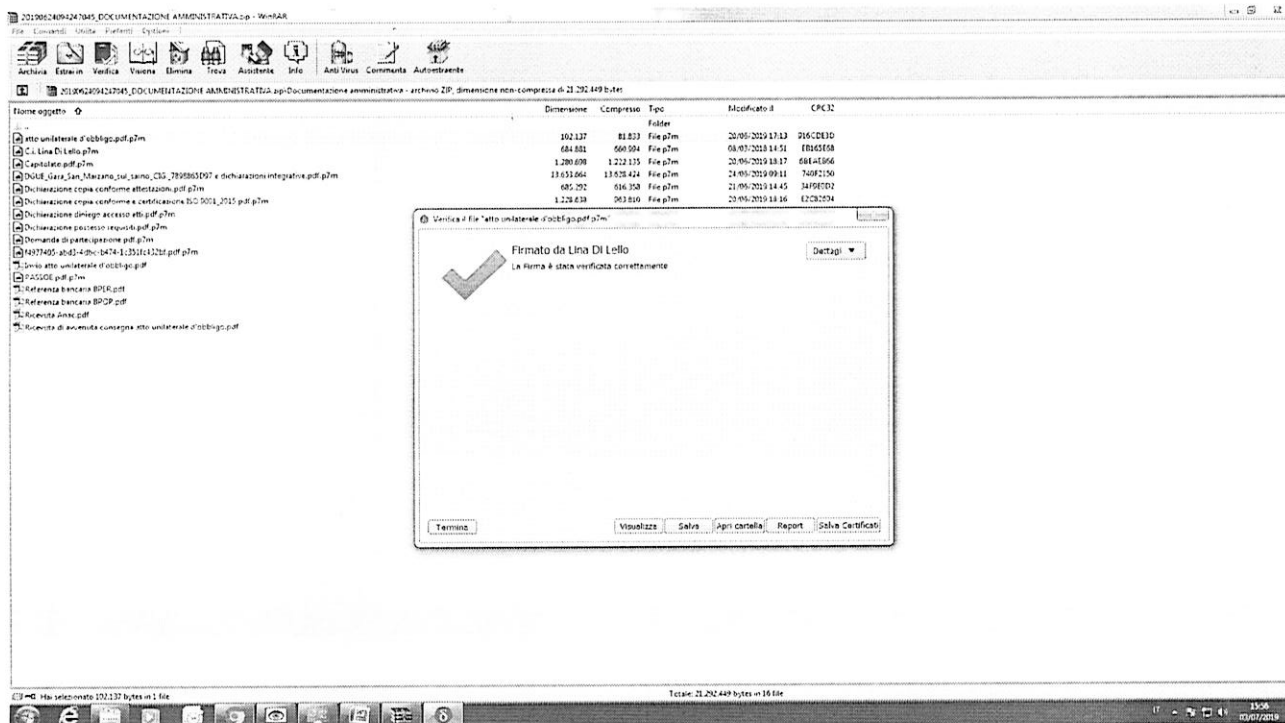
20190624094247045_DOCUMENTAZIONE AMMINISTRATIVA.zip - WinRAR

File Comandi Utilità Preferiti Opzioni ?

Archivia Estrai in Verifica Visiona Elimina Trova Assistente Info Anti Virus Commenta Autoestraente

20190624094247045_DOCUMENTAZIONE AMMINISTRATIVA.zip\Documentazione amministrativa - archivio ZIP, dimensione non-compressa di 21.292.449 bytes

| Nome oggetto | Dimensione | Compresso | Tipo | Modificato il | CRC32 |
|---|---|---|---|---|---|
| .. | | | Folder | | |
| atto unilaterale d'obbligo.pdf.p7m | 102.137 | 81.833 | File p7m | 20/05/2019 17:13 | 916CDE3D |
| C.I. Lina Di Lello.p7m | 684.881 | 660.994 | File p7m | 08/07/2018 14:51 | EB165E58 |
| Capitolato.pdf.p7m | 1.280.698 | 1.222.135 | File p7m | 20/05/2019 18:17 | 6B1AE866 |
| DGUE_Gara_San_Marzano_sul_saino_CIG_7898863D97 e dichiarazioni integrative.pdf.p7m | 13.651.864 | 13.628.424 | File p7m | 24/05/2019 09:11 | 740F2150 |
| Dichiarazione copia conforme attestazioni.pdf.p7m | 685.292 | 616.358 | File p7m | 21/05/2019 14:45 | 34F9E0D2 |
| Dichiarazione copia conforme e certificazione ISO 9001_2015.pdf.p7m | 1.228.638 | 963.810 | File p7m | 20/05/2019 18:16 | E2C82634 |
| Dichiarazione diniego accesso atti.pdf.p7m | | | | | |
| Dichiarazione possesso requisiti.pdf.p7m | | | | | |
| Domanda di partecipazione.pdf.p7m | | | | | |
| f4977495-abd3-4dbc-b474-1c351fc432bf.pdf.p7m | | | | | |
| Invio atto unilaterale d'obbligo.pdf | | | | | |
| PASSOE.pdf.p7m | | | | | |
| Referenza bancaria BPER.pdf | | | | | |
| Referenza bancaria BPOP.pdf | | | | | |
| Ricevuta Anac.pdf | | | | | |
| Ricevuta di avvenuta consegna atto unilaterale d'obbligo.pdf | | | | | |

Verifica il file "atto unilaterale d'obbligo.pdf.p7m"

Firmato da Lina Di Lello
La firma è stata verificata correttamente

Dettagli ▼

Termina Visualizza Salva Apri cartella Report Salva Certificati

Hai selezionato 102.137 bytes in 1 file

Totale: 21.292.449 bytes in 16 file

15:56
03/07/2019